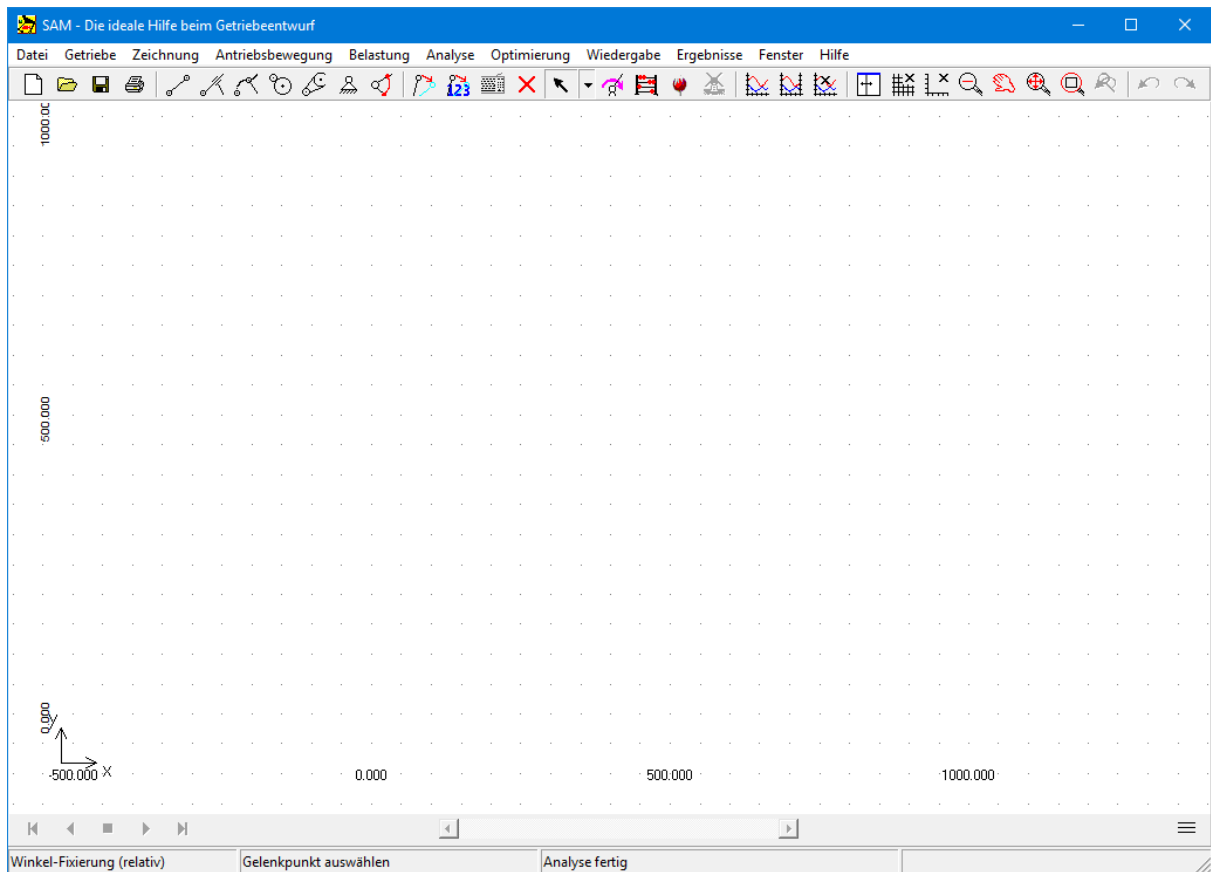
SAM - Die ideale Hilfe beim Getriebeentwurf

Datei Getriebe Zeichnung Antriebsbewegung Belastung Analyse Optimierung Wiedergabe Ergebnisse Fenster Hilfe

1000.00

500.000

0.000
Y
X

-500.000 0.000 500.000 1000.000

Winkel-Fixierung (relativ) Gelenkpunkt auswählen Analyse fertig